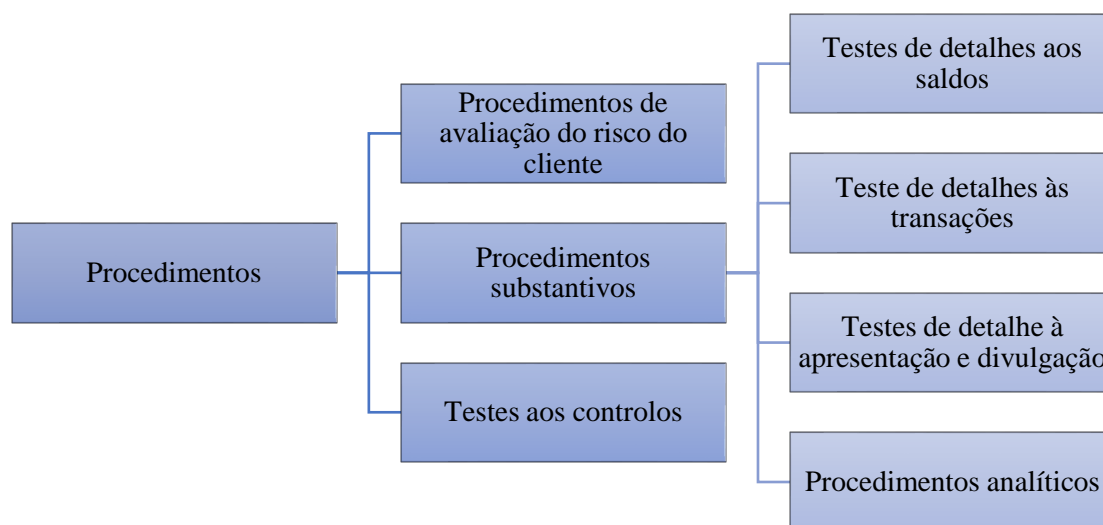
Procedimentos

Procedimentos de avaliação do risco do cliente

Procedimentos substantivos

Testes aos controlos

Testes de detalhes aos saldos

Teste de detalhes às transações

Testes de detalhe à apresentação e divulgação

Procedimentos analíticos